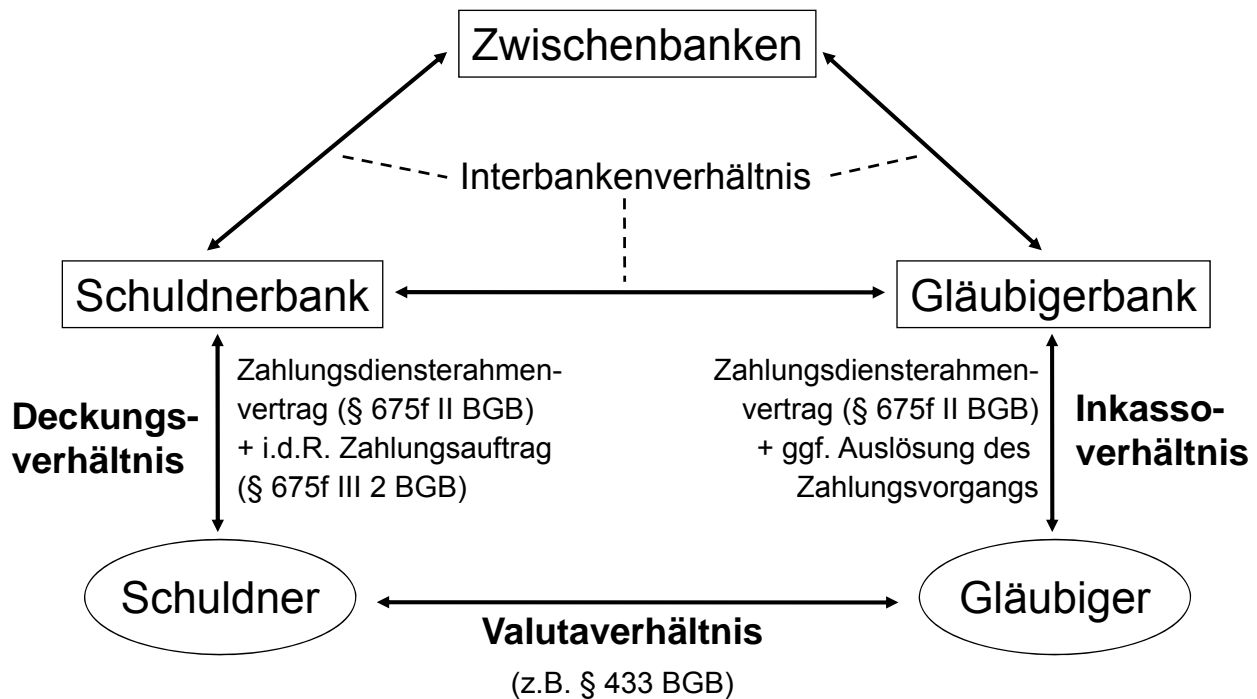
Zwischenbanken

Interbankenverhältnis

Schuldnerbank

Gläubigerbank

Deckungsverhältnis

Zahlungsdiensterahmenvertrag (§ 675f II BGB) + i.d.R. Zahlungsauftrag (§ 675f III 2 BGB)

Zahlungsdiensterahmenvertrag (§ 675f II BGB) + ggf. Auslösung des Zahlungsvorgangs

Inkassoverhältnis

Schuldner

Gläubiger

Valutaverhältnis

(z.B. § 433 BGB)